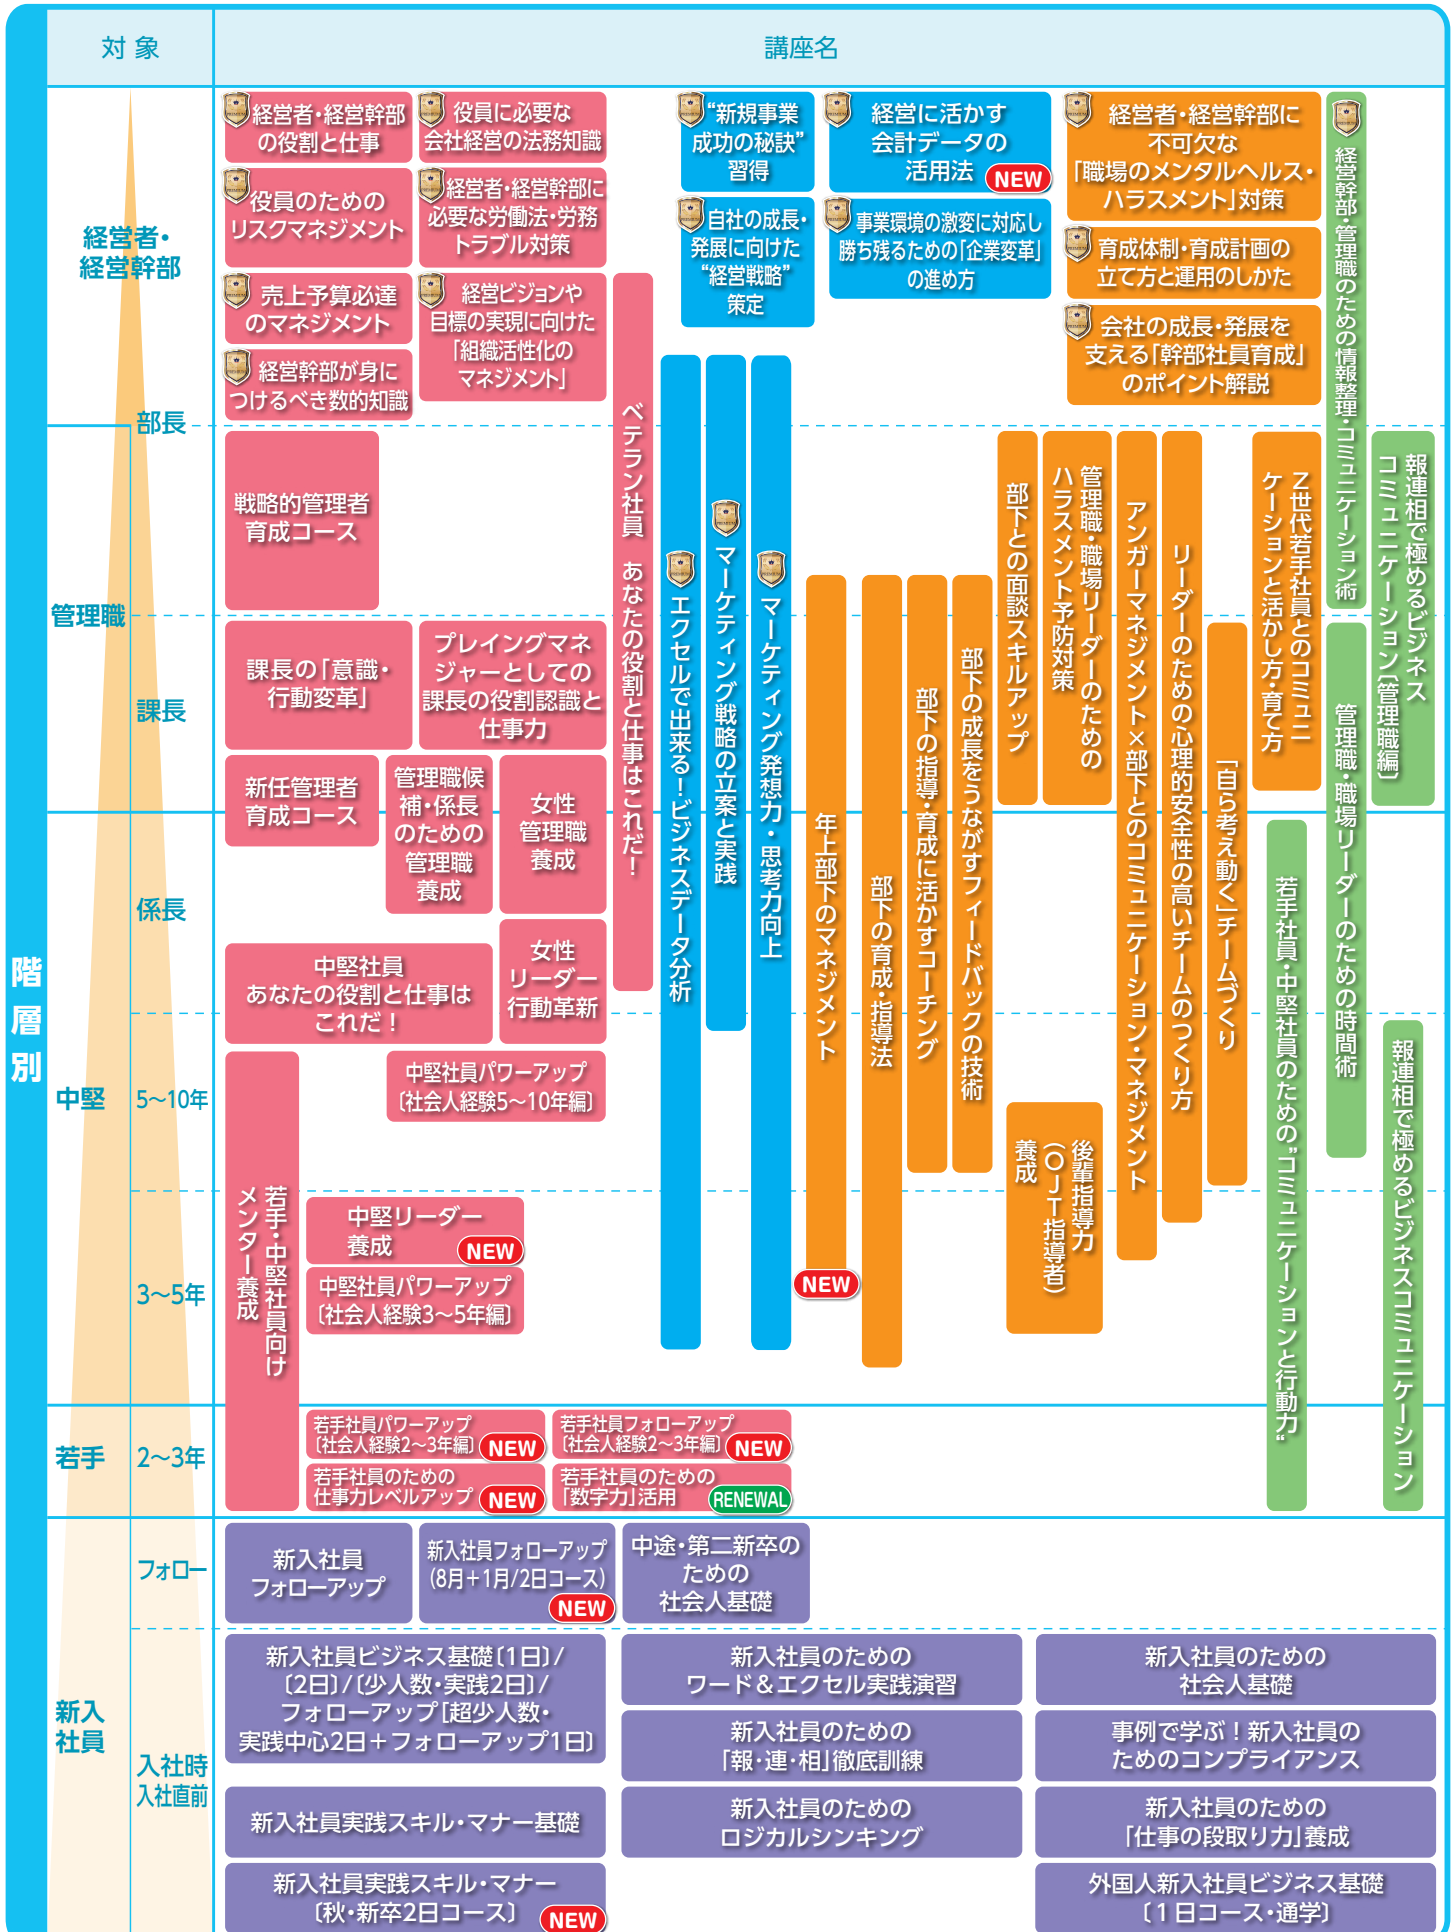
対象

講座名

階層別

経営者・経営幹部

部長

管理職

課長

係長

中堅

5~10年

3~5年

若手

2~3年

新入社員

フォロー

入社時
入社直前

経営者・経営幹部の役割と仕事

役員に必要な会社経営の法務知識

役員のためのリスクマネジメント

経営者・経営幹部に必要な労働法・労務トラブル対策

売上予算必達のマネジメント

経営ビジョンや目標の実現に向けた「組織活性化のマネジメント」

経営幹部が身につけるべき数的知識

"新規事業成功の秘訣"習得

自社の成長・発展に向けた"経営戦略"策定

経営に活かす会計データの活用法 NEW

事業環境の激変に対応し勝ち残るための「企業変革」の進め方

経営者・経営幹部に不可欠な「職場のメンタルヘルス・ハラスメント」対策

育成体制・育成計画の立て方と運用のしかた

会社の成長・発展を支える「幹部社員育成」のポイント解説

経営幹部・管理職のための情報整理・コミュニケーション術

戦略的管理者育成コース

課長の「意識・行動変革」

プレイングマネジャーとしての課長の役割認識と仕事力

新任管理者育成コース

管理職候補・係長のための管理職養成

女性管理職養成

女性リーダー行動革新

中堅社員 あなたの役割と仕事はこれだ!

中堅社員パワーアップ〔社会人経験5~10年編〕

中堅リーダー養成 NEW

中堅社員パワーアップ〔社会人経験3~5年編〕

若手・中堅社員向けメンター養成

ベテラン社員 あなたの役割と仕事はこれだ!

エクセルで出来る!ビジネスデータ分析

マーケティング戦略の立案と実践

マーケティング発想力・思考力向上

年上部下のマネジメント NEW

部下の育成・指導法

部下の指導・育成に活かすコーチング

部下の成長をうながすフィードバックの技術

部下との面談スキルアップ

管理職・職場リーダーのためのハラスメント予防対策

アンガーマネジメント×部下とのコミュニケーション・マネジメント

リーダーのための心理的安全性の高いチームのつくり方

「自ら考え動く」チームづくり

Z世代若手社員とのコミュニケーションと活かし方・育て方

後輩指導力(OJT指導者)養成

報連相で極めるビジネスコミュニケーション(管理職編)

管理職・職場リーダーのための時間術

若手社員・中堅社員のための"コミュニケーションと行動力"

報連相で極めるビジネスコミュニケーション

若手社員パワーアップ〔社会人経験2~3年編〕 NEW

若手社員フォローアップ〔社会人経験2~3年編〕 NEW

若手社員のための仕事力レベルアップ NEW

若手社員のための「数字力」活用 RENEWAL

新入社員フォローアップ

新入社員フォローアップ(8月+1月/2日コース) NEW

中途・第二新卒のための社会人基礎

新入社員ビジネス基礎〔1日〕/〔2日〕/〔少人数・実践2日〕/フォローアップ[超少人数・実践中心2日+フォローアップ1日]

新入社員のためのワード&エクセル実践演習

新入社員のための社会人基礎

新入社員のための「報・連・相」徹底訓練

事例で学ぶ!新入社員のためのコンプライアンス

新入社員実践スキル・マナー基礎

新入社員のためのロジカルシンキング

新入社員のための「仕事の段取り力」養成

新入社員実践スキル・マナー〔秋・新卒2日コース〕 NEW

外国人新入社員ビジネス基礎〔1日コース・通学〕